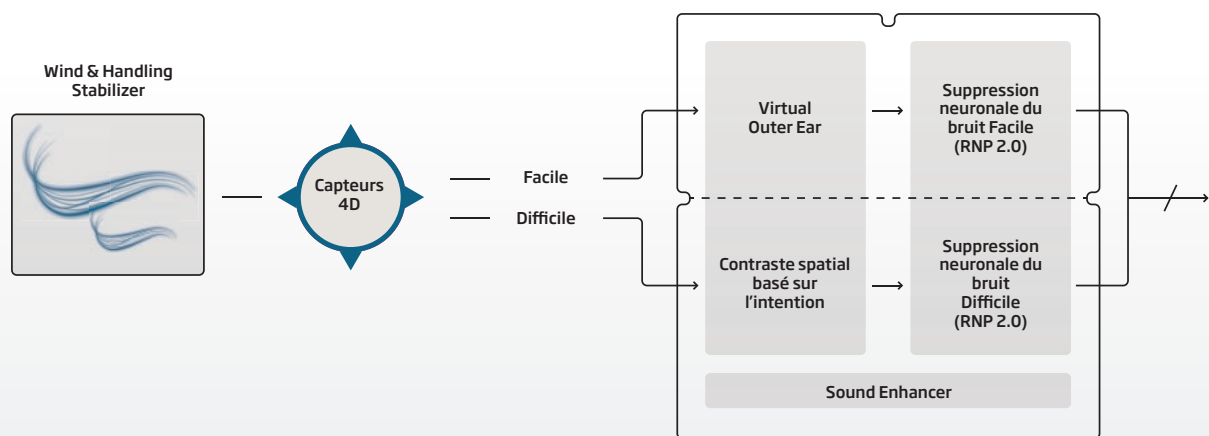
Wind & Handling Stabilizer

Capteurs 4D

Facile

Difficile

Virtual Outer Ear

Suppression neuronale du bruit Facile (RNP 2.0)

Contraste spatial basé sur l'intention

Suppression neuronale du bruit Difficile (RNP 2.0)

Sound Enhancer